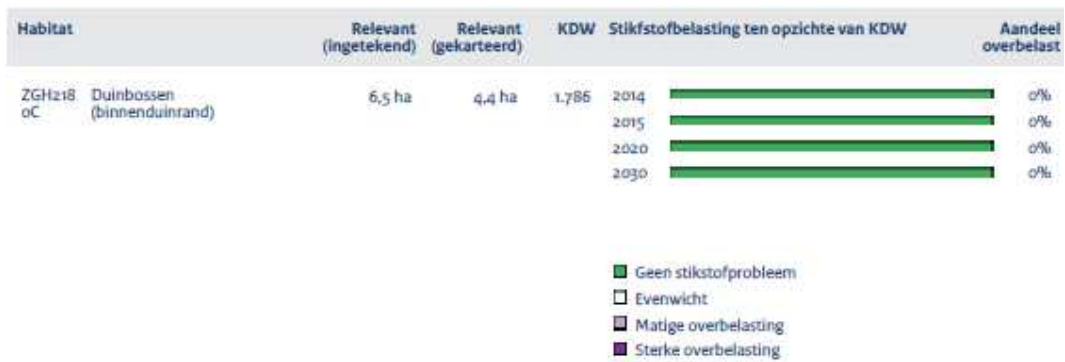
| Habitat | | Relevant (ingetekend) | Relevant (gekarteerd) | KDW | Stikfstofbelasting ten opzichte van KDW | Aandeel overbelast |
|---|---|---|---|---|---|---|
| ZGH2180C | Duinbossen (binnenduinrand) | 6,5 ha | 4,4 ha | 1.786 | 2014 | 0% |
| | | | | | 2015 | 0% |
| | | | | | 2020 | 0% |
| | | | | | 2030 | 0% |

Geen stikstofprobleem
Evenwicht
Matige overbelasting
Sterke overbelasting